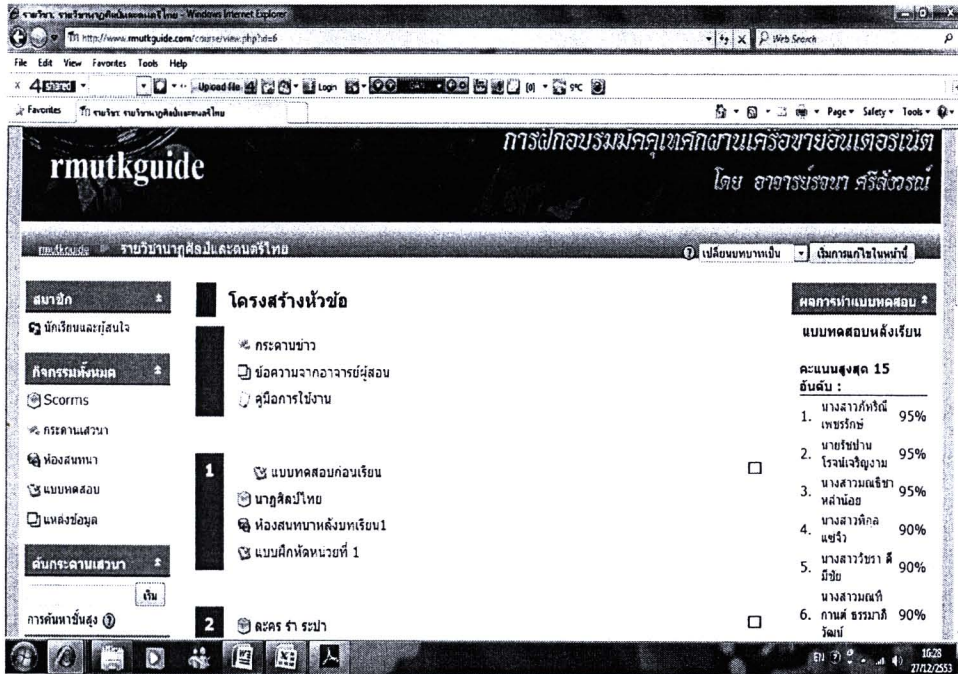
รายวิชา: รายวิชานาฏศิลป์และดนตรีไทย - Windows Internet Explorer

http://www.rmutkguide.com/course/view.php?id=6

Web Search

File Edit View Favorites Tools Help

Upload file Login

Favorites รายวิชา: รายวิชานาฏศิลป์และดนตรีไทย

Page Safety Tools

rmutkguide

การฝึกอบรมมัลติมีเดียเทคนิคผ่านเครือข่ายอินเตอร์เน็ต

โดย อาจารย์รจนา ศรีสังวรณ์

rmutkguide ► รายวิชานาฏศิลป์และดนตรีไทย

เปลี่ยนบทบาทเป็น เริ่มการแก้ไขในหน้านี้

สมาชิก

นักเรียนและผู้สนใจ

กิจกรรมทั้งหมด

Scorms

กระดานเสวนา

ห้องสนทนา

แบบทดสอบ

แหล่งข้อมูล

ค้นกระดานเสวนา

ค้น

การค้นหาขั้นสูง

โครงสร้างหัวข้อ

กระดานข่าว

ข้อความจากอาจารย์ผู้สอน

คู่มือการใช้งาน

1

แบบทดสอบก่อนเรียน

นาฏศิลป์ไทย

ห้องสนทนาหลังบทเรียน1

แบบฝึกหัดหน่วยที่ 1

2

ละคร รำ ระบำ

ผลการทำแบบทดสอบ

แบบทดสอบหลังเรียน

คะแนนสูงสุด 15 อันดับ :

1. นางสาวภัทรินี เพชรรักษ์ 95%

2. นายรัชปาน โรจน์เจริญงาม 95%

3. นางสาวมณธิชา หล่าน้อย 95%

4. นางสาวพิกุล แซ่จิ๋ว 90%

5. นางสาววิชรา ดีมีชัย 90%

6. นางสาวมณฑิกานต์ ธรรมาภิวัฒน์ 90%

EN 16:28 27/12/2553